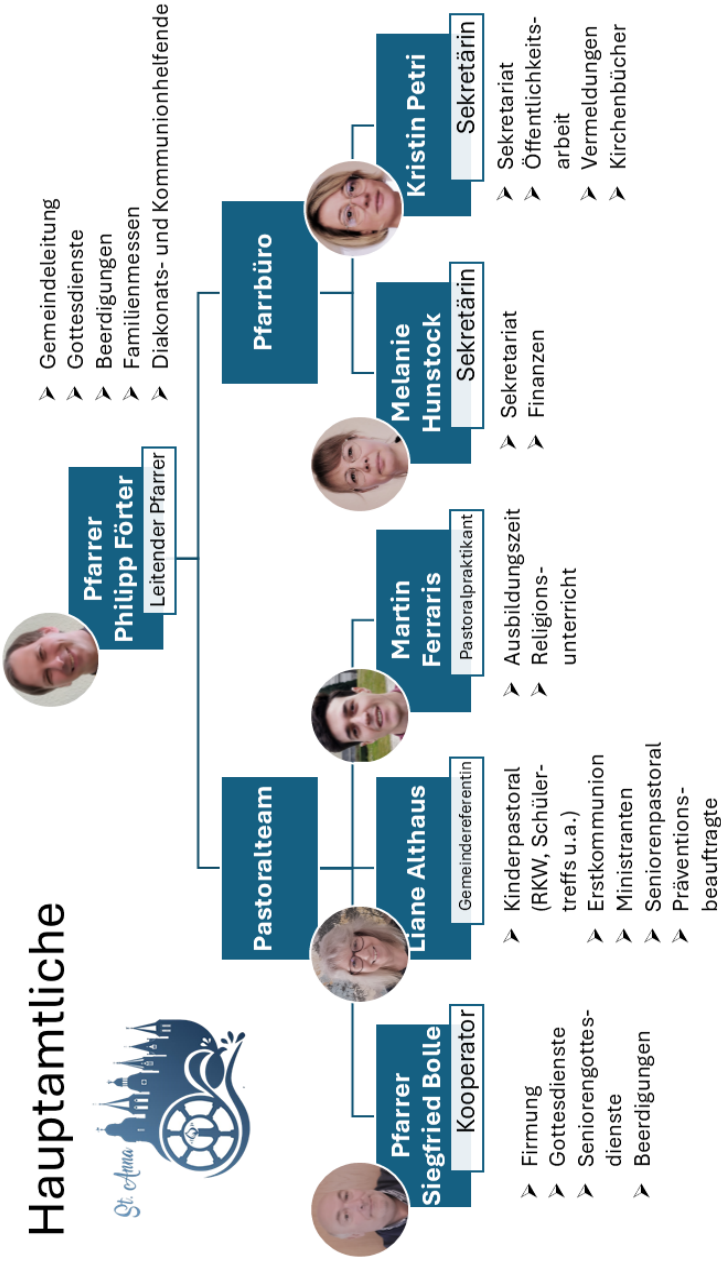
Hauptamtliche

St. Anna

Pfarrer Philipp Förter
Leitender Pfarrer

- Gemeindeleitung
- Gottesdienste
- Beerdigungen
- Familienmessen
- Diakonats- und Kommunionhelfende

Pastoralteam

Pfarrbüro

Pfarrer Siegfried Bolle
Kooperator

- Firmung
- Gottesdienste
- Seniorengottesdienste
- Beerdigungen

Liane Althaus
Gemeindereferentin

- Kinderpastoral (RKW, Schülertreffs u.a.)
- Erstkommunion
- Ministranten
- Seniorenpastoral
- Präventionsbeauftragte

Martin Ferraris
Pastoralpraktikant

- Ausbildungszeit
- Religionsunterricht

Melanie Hunstock
Sekretärin

- Sekretariat
- Finanzen

Kristin Petri
Sekretärin

- Sekretariat
- Öffentlichkeitsarbeit
- Vermeldungen
- Kirchenbücher